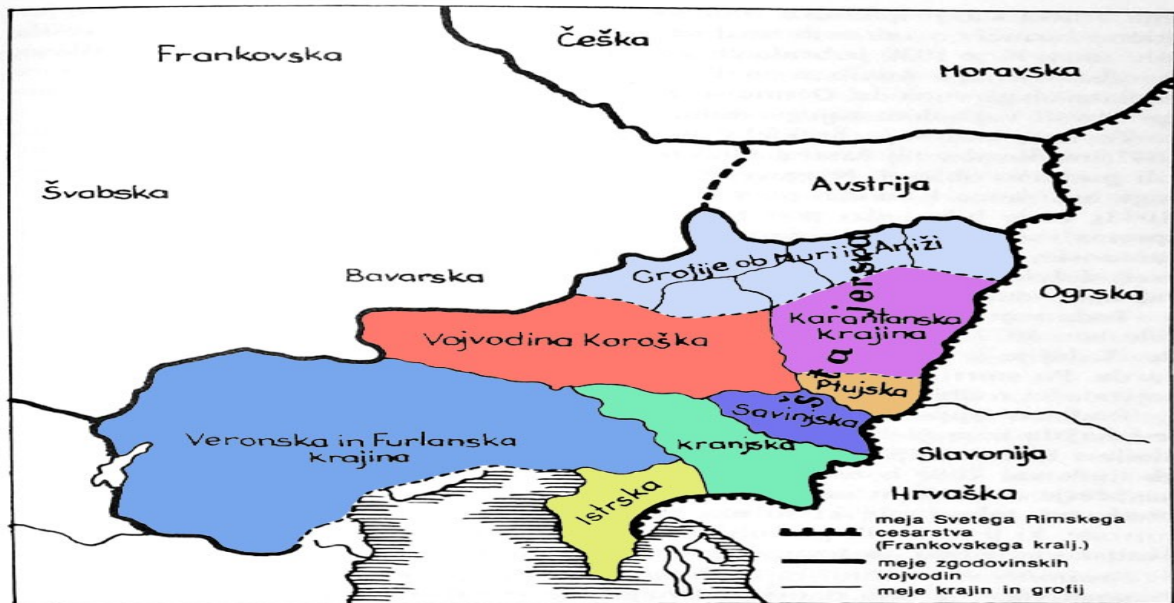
Češka

Frankovska

Moravska

Švabska

Avstrija

Grofije ob Muri in Aniži

Bavarska

Ogrska

Vojvodina Koroška

Karantanska krajina

Štajerska

Ptujska

Savinjska

Veronska in Furlanska krajina

Kranjska

Slavonija

Hrvaška

Istrska

meja Svetega Rimskega cesarstva (Frankovskega kralj.)

meje zgodovinskih vojvodin

meje krajin in grofij